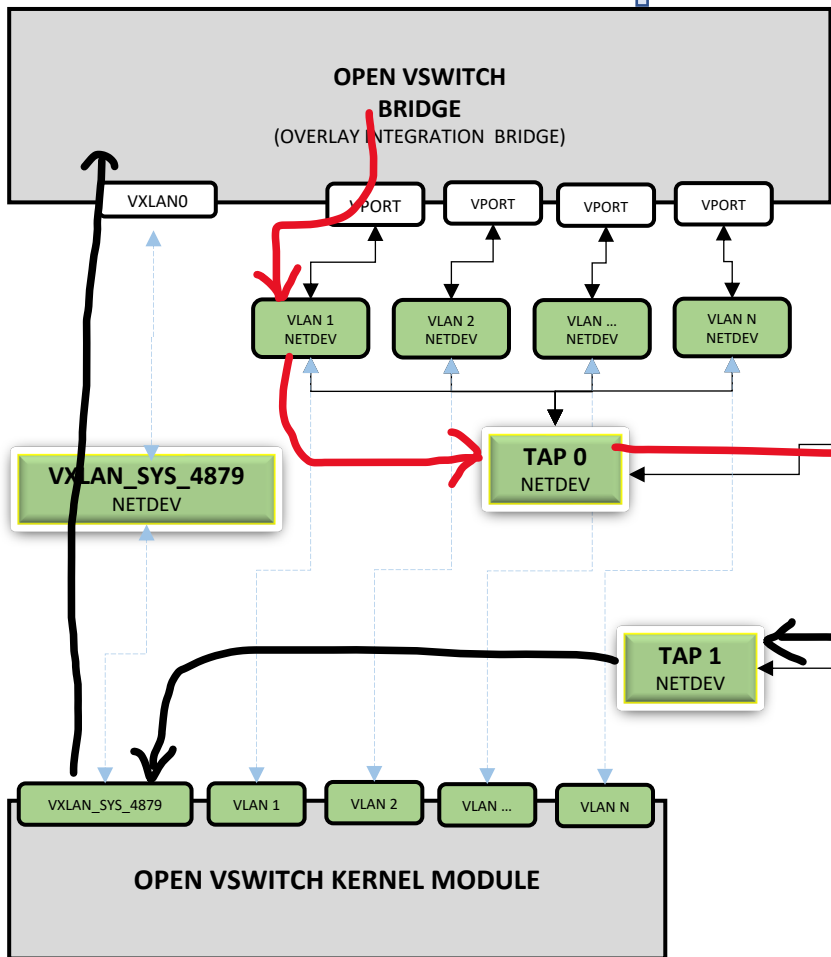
OPEN VSWITCH BRIDGE
(OVERLAY INTEGRATION BRIDGE)

VXLAN0

VPORT

VPORT

VPORT

VPORT

VLAN 1 NETDEV

VLAN 2 NETDEV

VLAN … NETDEV

VLAN N NETDEV

VXLAN_SYS_4879 NETDEV

TAP 0 NETDEV

TAP 1 NETDEV

VXLAN_SYS_4879

VLAN 1

VLAN 2

VLAN …

VLAN N

OPEN VSWITCH KERNEL MODULE